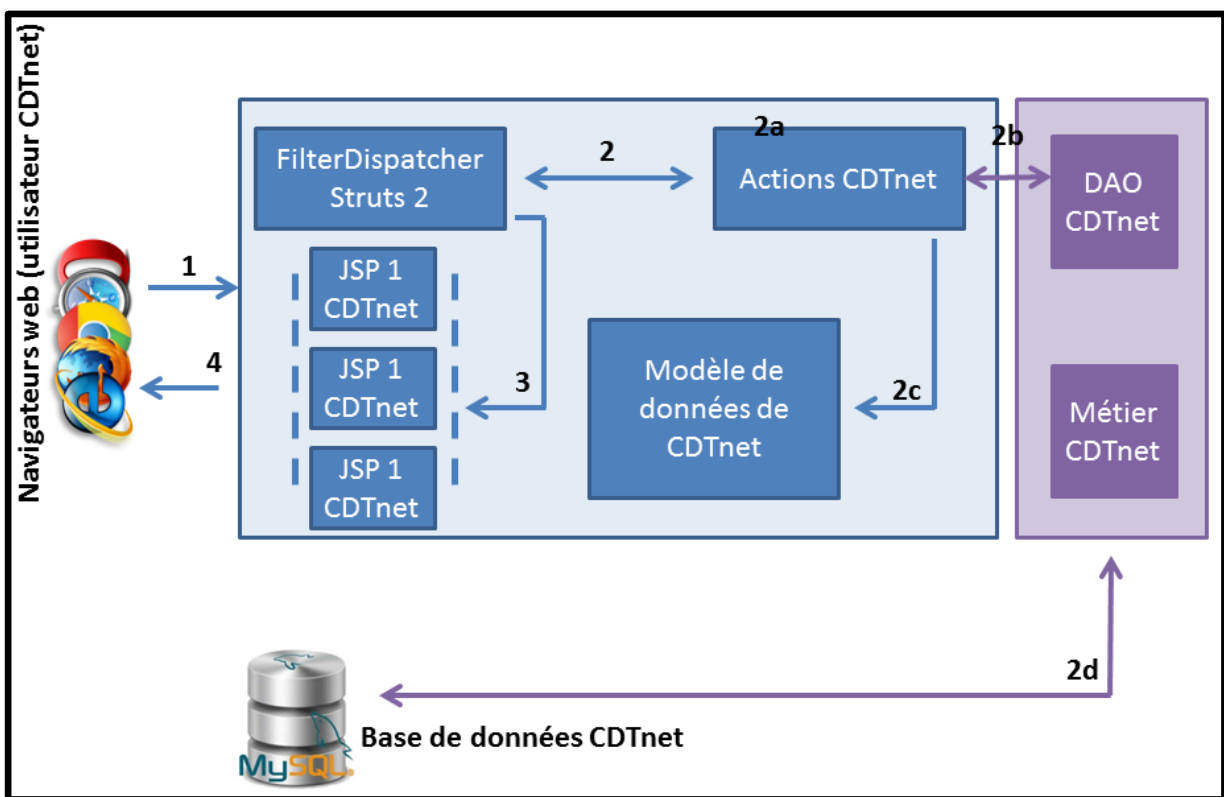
Navigateurs web (utilisateur CDTnet)

1

4

FilterDispatcher Struts 2

2

2a

Actions CDTnet

2b

DAO CDTnet

JSP 1 CDTnet

JSP 1 CDTnet

JSP 1 CDTnet

3

Modèle de données de CDTnet

2c

Métier CDTnet

2d

MySQL

Base de données CDTnet